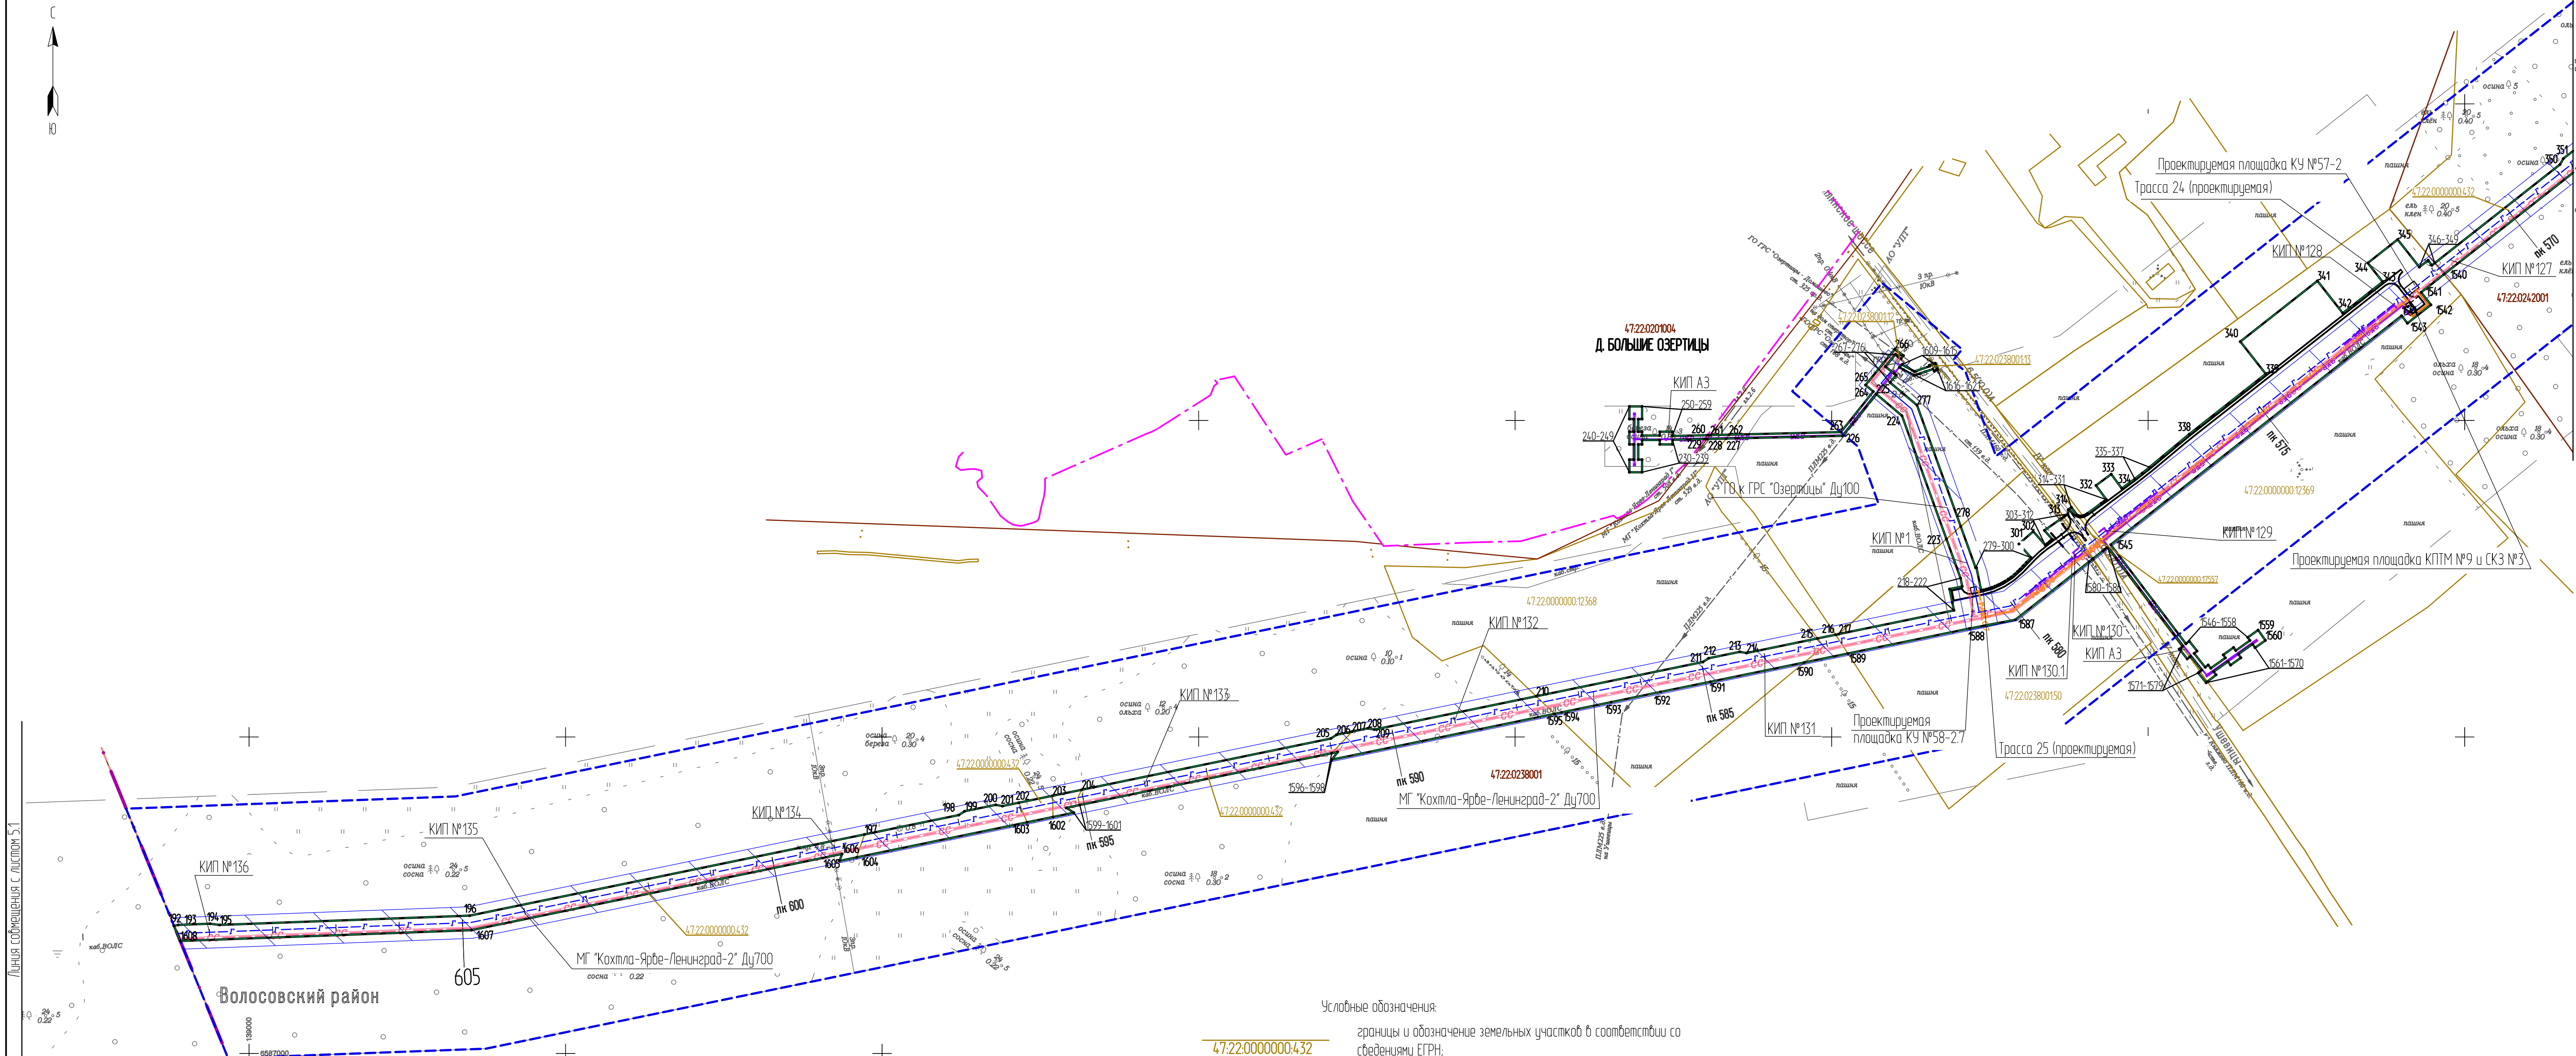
С
Ю

Д. БОЛЬШИЕ ОЗЕРТИЦЫ
47:22:0201004

Проектируемая площадка КУ №57-2
Трасса 24 (проектируемая)
КИП №128
КИП №127
47:22:0242001
КИП А3
250-259
240-249
ГО к ГРС "Озертицы" Ду100
КИП №1
КИП №129
Проектируемая площадка КПТМ №9 и СКЗ №3
КИП №130
КИП А3
КИП №130.1
КИП №131
Проектируемая площадка КУ №58-2.7
Трасса 25 (проектируемая)
КИП №132
КИП №133
КИП №134
КИП №135
КИП №136
МГ "Кохтла-Ярве-Ленинград-2" Ду700
МГ "Кохтла-Ярве-Ленинград-2" Ду700
47:22:0238001
47:22:0000000:12368
47:22:0000000:12369
47:22:0000000:432
пк 570
пк 575
пк 580
пк 585
пк 590
пк 595
пк 600
605
Волосовский район
Линия совмещения с листом 5.1

Условные обозначения:
47:22:0000000:432 границы и обозначение земельных участков в соответствии со сведениями ЕГРН;